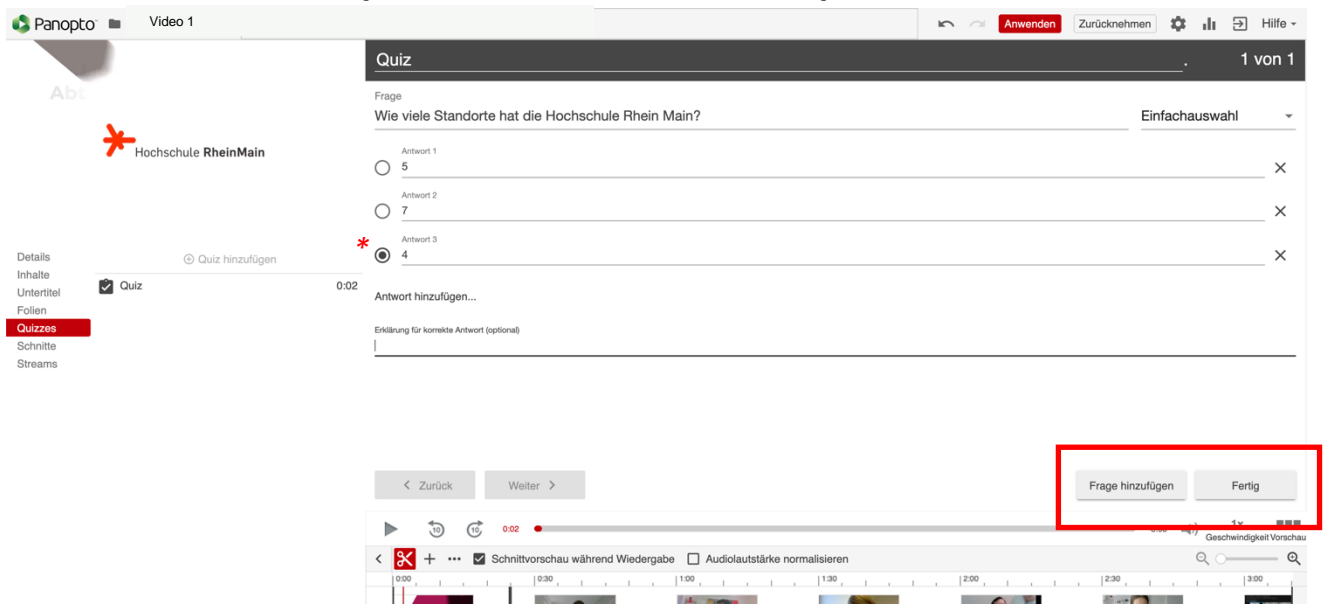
Panopto Video 1

Anwenden Zurücknehmen Hilfe

Abt

Hochschule RheinMain

Details
Inhalte
Untertitel
Folien
Quizzes
Schnitte
Streams

Quiz hinzufügen

Quiz 0:02

Quiz 1 von 1

Frage
Wie viele Standorte hat die Hochschule Rhein Main?

Einfachauswahl

Antwort 1
5

Antwort 2
7

Antwort 3
4

Antwort hinzufügen...

Erklärung für korrekte Antwort (optional)

Zurück Weiter

Frage hinzufügen Fertig

10 10 0:02

1x

Geschwindigkeit Vorschau

Schnittvorschau während Wiedergabe Audiolautstärke normalisieren

0:00 0:30 1:00 1:30 2:00 2:30 3:00